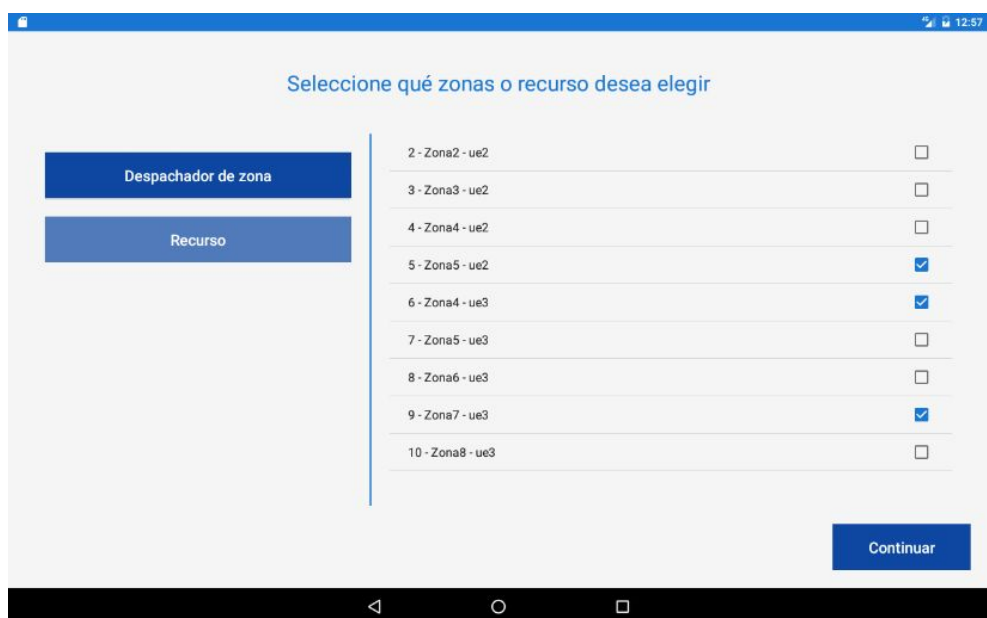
12:57

Seleccione qué zonas o recurso desea elegir

Despachador de zona

Recurso

2 - Zona2 - ue2
3 - Zona3 - ue2
4 - Zona4 - ue2
5 - Zona5 - ue2
6 - Zona4 - ue3
7 - Zona5 - ue3
8 - Zona6 - ue3
9 - Zona7 - ue3
10 - Zona8 - ue3

Continuar